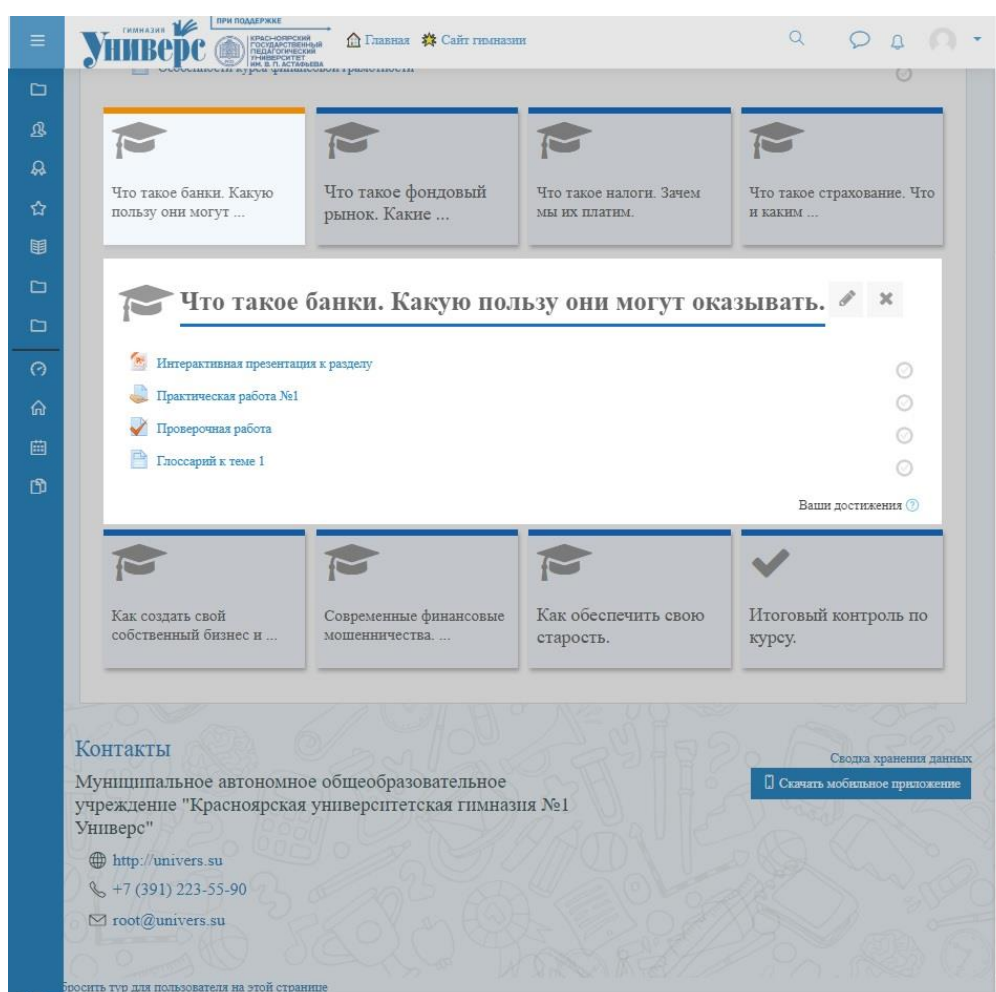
ГИМНАЗИЯ Универс
ПРИ ПОДДЕРЖКЕ
КРАСНОЯРСКИЙ ГОСУДАРСТВЕННЫЙ ПЕДАГОГИЧЕСКИЙ УНИВЕРСИТЕТ ИМ. В. П. АСТАФЬЕВА
Главная Сайт гимназии

Особенности курса финансовой грамотности

Что такое банки. Какую пользу они могут ...

Что такое фондовый рынок. Какие ...

Что такое налоги. Зачем мы их платим.

Что такое страхование. Что и каким ...

Что такое банки. Какую пользу они могут оказывать.

Интерактивная презентация к разделу

Практическая работа №1

Проверочная работа

Глоссарий к теме 1

Ваши достижения

Как создать свой собственный бизнес и ...

Современные финансовые мошенничества. ...

Как обеспечить свою старость.

Итоговый контроль по курсу.

Контакты

Муниципальное автономное общеобразовательное учреждение "Красноярская университетская гимназия №1 Универс"

http://univers.su

+7 (391) 223-55-90

root@univers.su

Сводка хранения данных

Скачать мобильное приложение

бросить тур для пользователя на этой странице